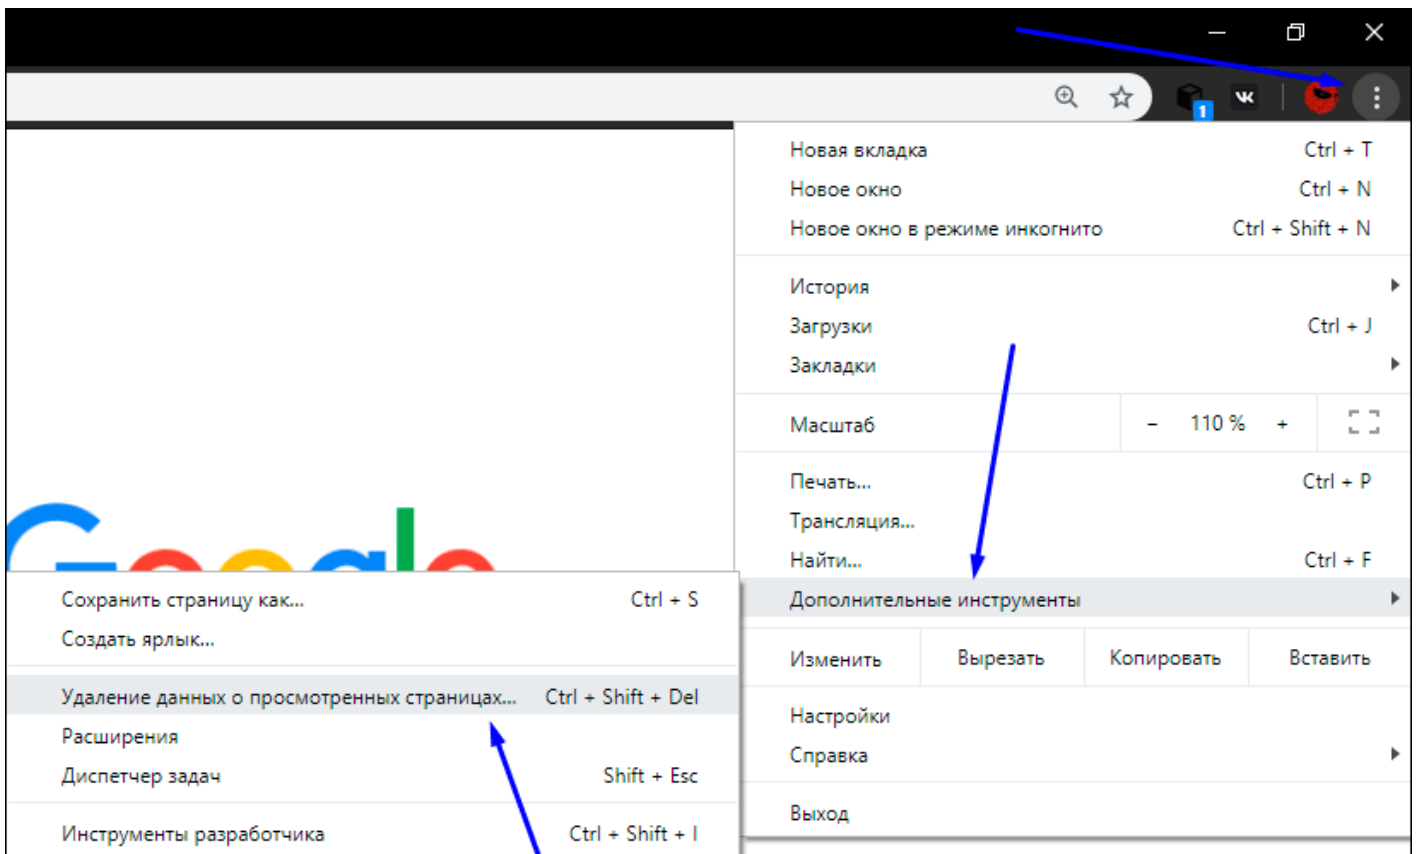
1

Новая вкладка Ctrl + T
Новое окно Ctrl + N
Новое окно в режиме инкогнито Ctrl + Shift + N

История
Загрузки Ctrl + J
Закладки

Масштаб – 110 % +

Печать... Ctrl + P
Трансляция...
Найти... Ctrl + F
Дополнительные инструменты

Изменить Вырезать Копировать Вставить

Настройки
Справка

Выход

Сохранить страницу как... Ctrl + S
Создать ярлык...

Удаление данных о просмотренных страницах... Ctrl + Shift + Del
Расширения
Диспетчер задач Shift + Esc

Инструменты разработчика Ctrl + Shift + I